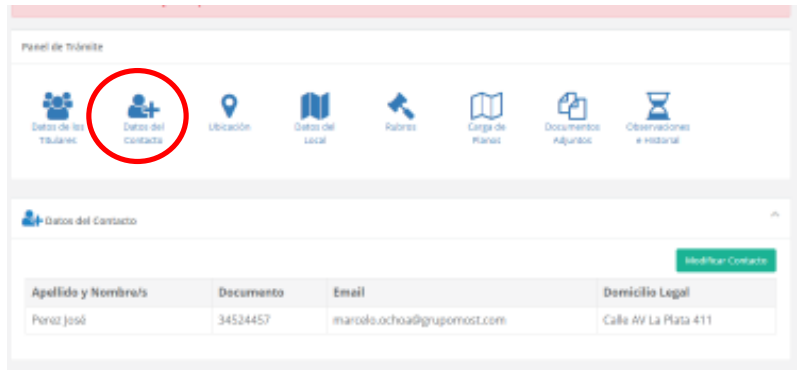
Panel de Trámite

Datos de los Titulares

Datos del Contacto

Ubicación

Datos del Local

Rubros

Carga de Planos

Documentos Adjuntos

Observaciones e Historial

Datos del Contacto

Modificar Contacto

| Apellido y Nombre/s | Documento | Email | Domicilio Legal |
|---|---|---|---|
| Perez José | 34524457 | marcelo.ochoa@grupomost.com | Calle AV La Plata 411 |